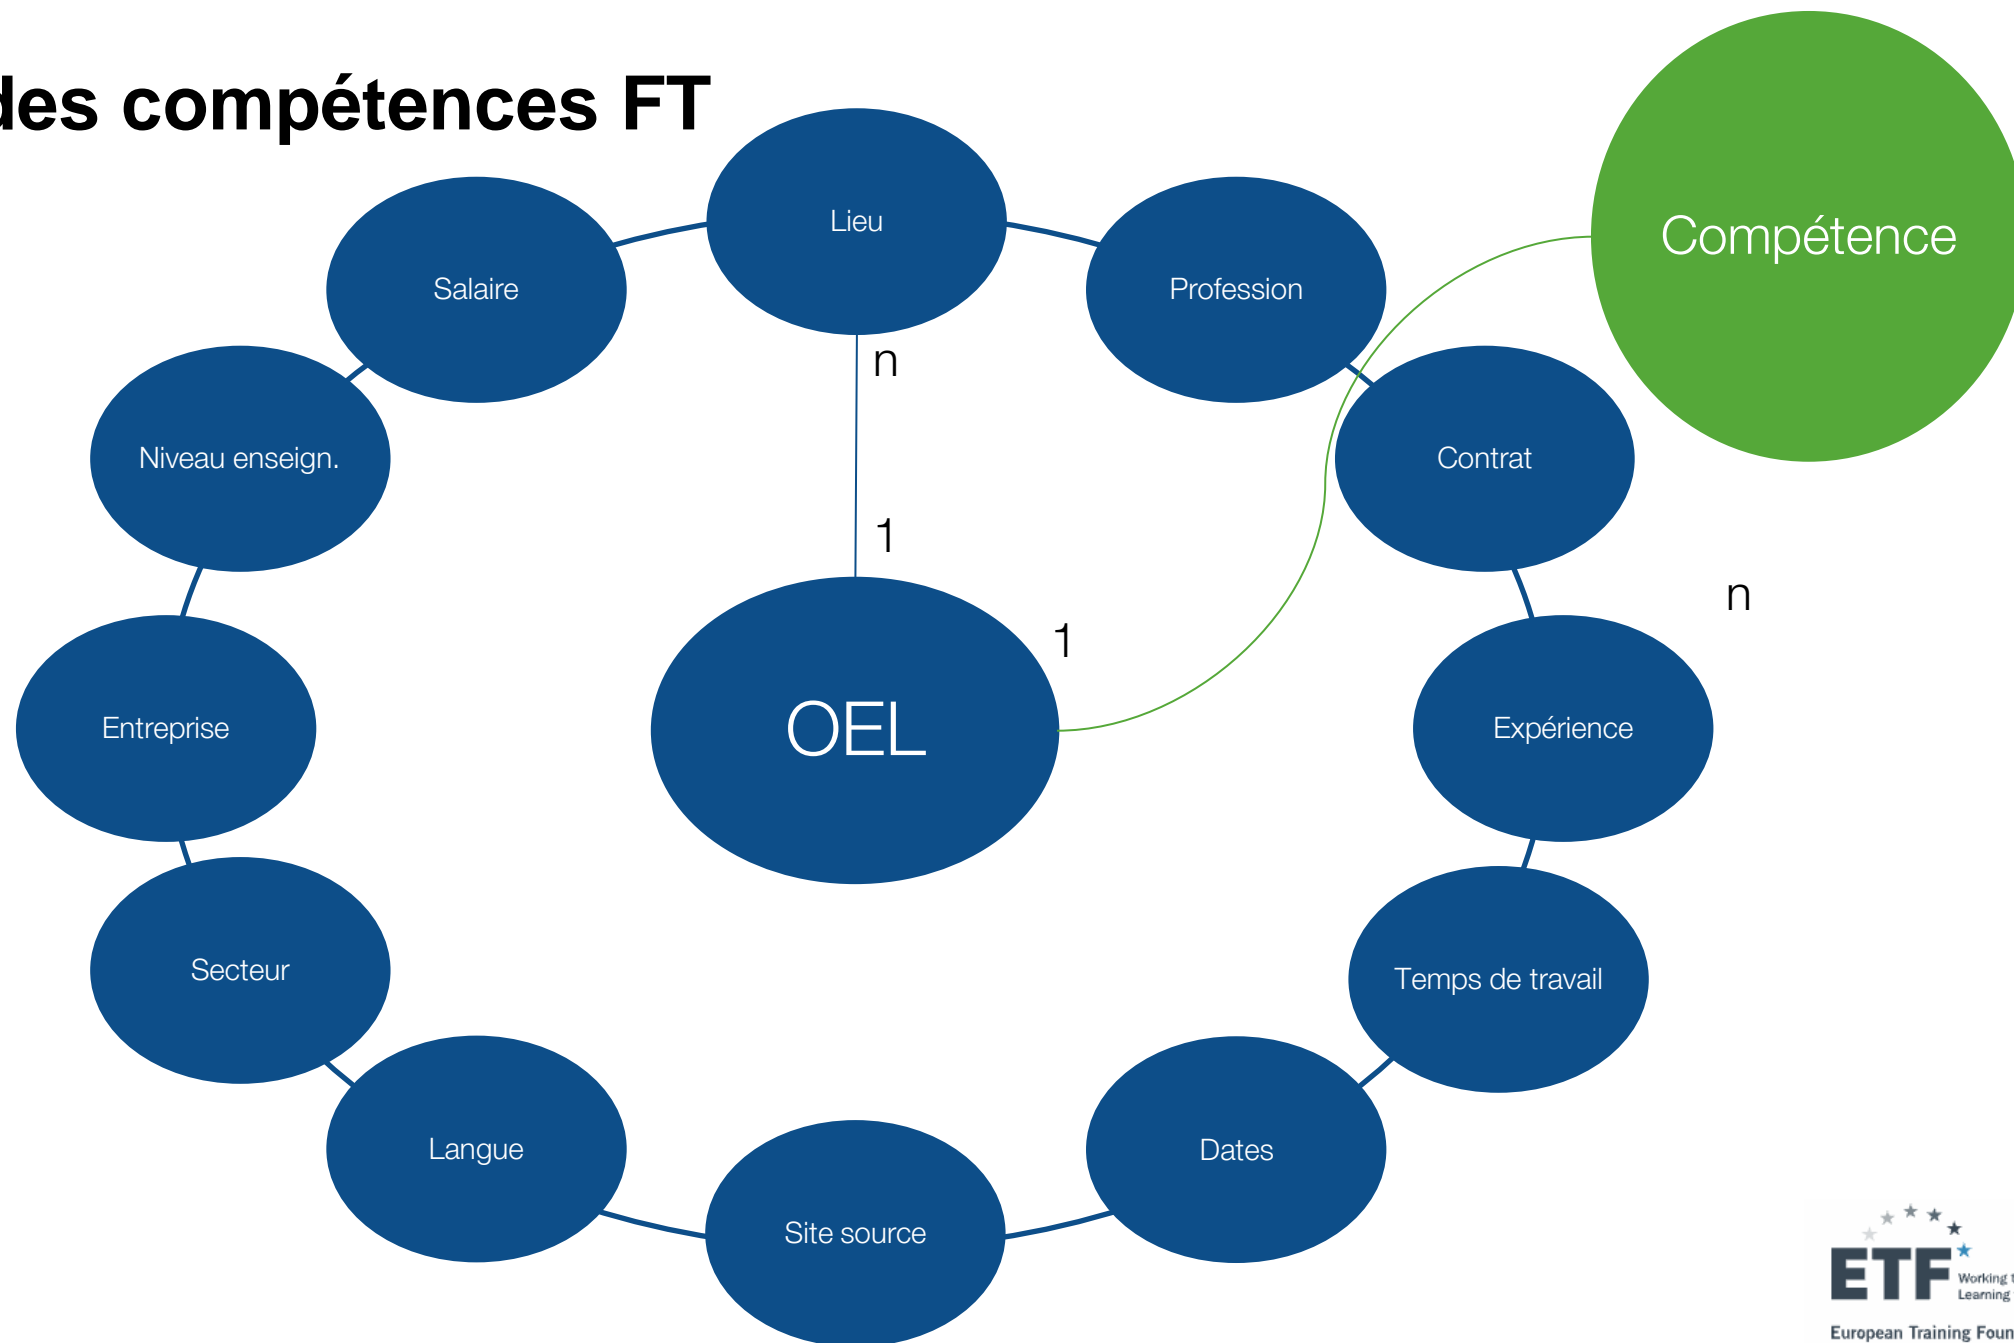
des compétences FT

Lieu

Salaire

Profession

Compétence

Niveau enseign.

n

Contrat

1

Entreprise

1

OEL

n

Expérience

Secteur

Temps de travail

Langue

Dates

Site source

ETF Working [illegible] Learning

European Training Foun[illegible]